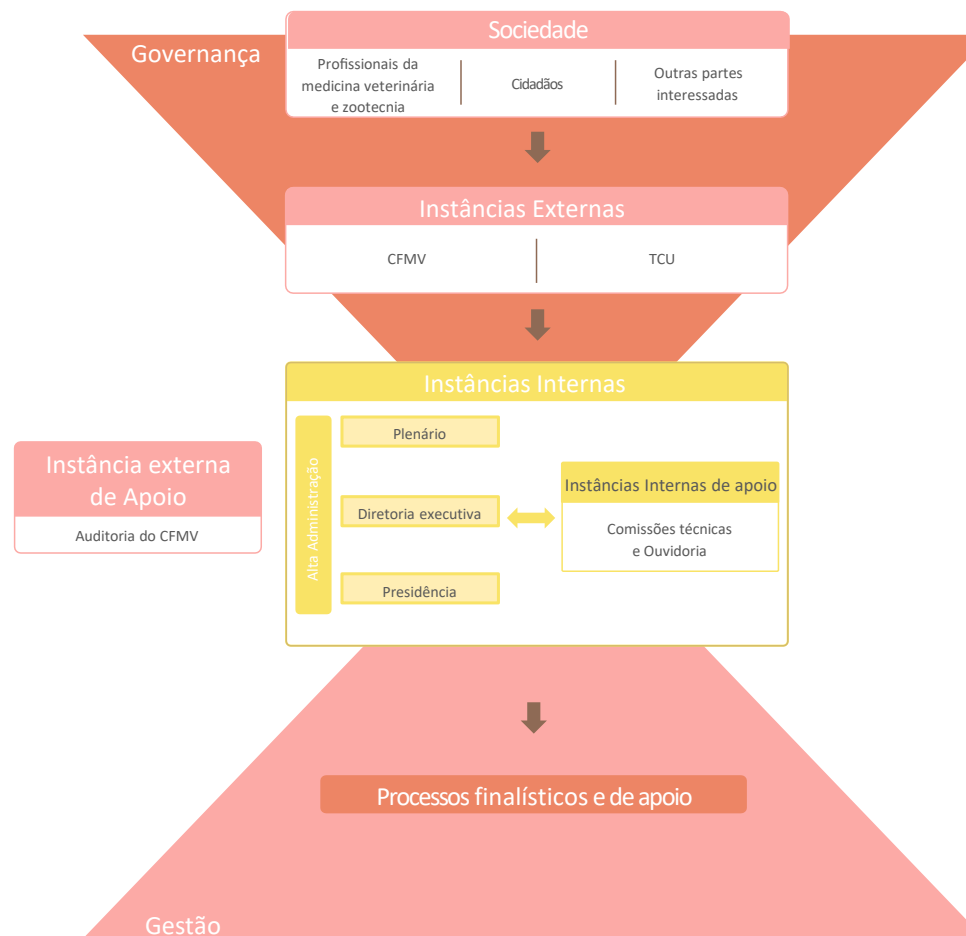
Governança

Sociedade

Profissionais da medicina veterinária e zootecnia

Cidadãos

Outras partes interessadas

Instâncias Externas

CFMV

TCU

Instâncias Internas

Alta Administração

Plenário

Diretoria executiva

Presidência

Instâncias Internas de apoio

Comissões técnicas e Ouvidoria

Instância externa de Apoio

Auditoria do CFMV

Processos finalísticos e de apoio

Gestão